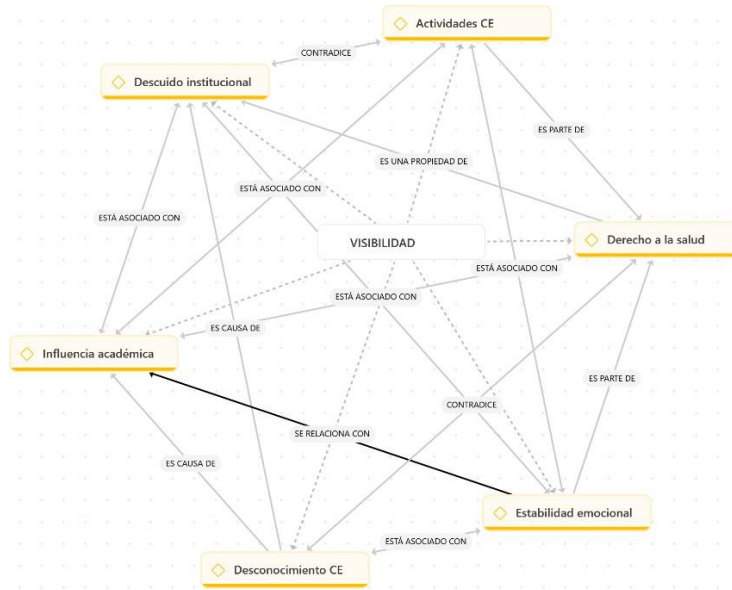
Actividades CE

CONTRADICE

Descuido institucional

ES PARTE DE

ES UNA PROPIEDAD DE

ESTÁ ASOCIADO CON

ESTÁ ASOCIADO CON

VISIBILIDAD

Derecho a la salud

ESTÁ ASOCIADO CON

ESTÁ ASOCIADO CON

ES CAUSA DE

Influencia académica

ES PARTE DE

CONTRADICE

SE RELACIONA CON

ES CAUSA DE

Estabilidad emocional

ESTÁ ASOCIADO CON

Desconocimiento CE